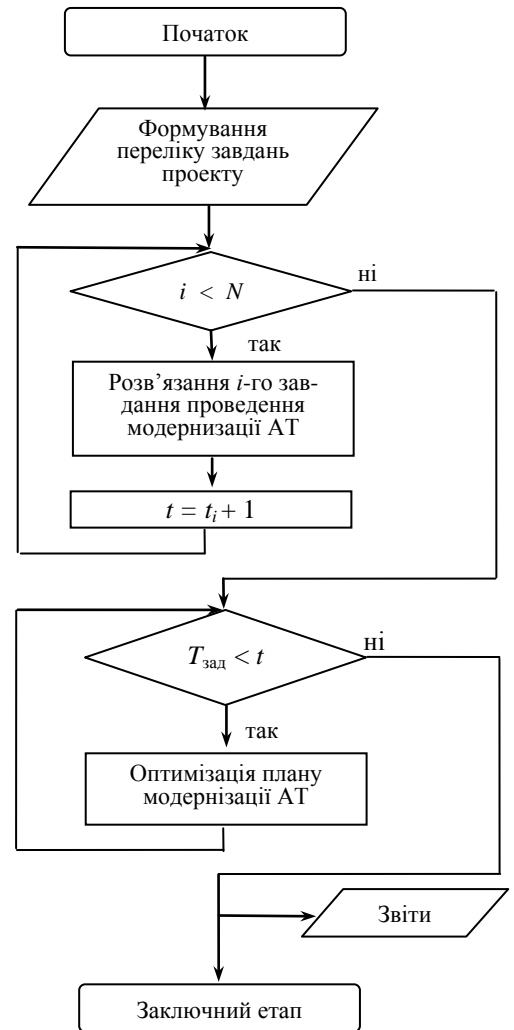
Початок

Формування переліку завдань проекту

$i < N$

ні

так

Розв’язання $i$-го завдання проведення модернізації АТ

$t = t_i + 1$

$T_{зад} < t$

ні

так

Оптимізація плану модернізації АТ

Звіти

Заключний етап